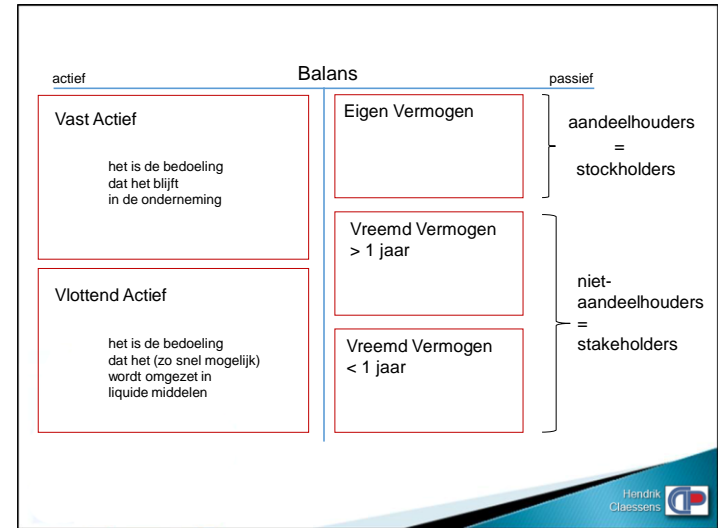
actief

Balans

passief

Vast Actief

het is de bedoeling dat het blijft in de onderneming

Vlottend Actief

het is de bedoeling dat het (zo snel mogelijk) wordt omgezet in liquide middelen

Eigen Vermogen

aandeelhouders
=
stockholders

Vreemd Vermogen
> 1 jaar

Vreemd Vermogen
< 1 jaar

niet-aandeelhouders
=
stakeholders

Hendrik Claessens